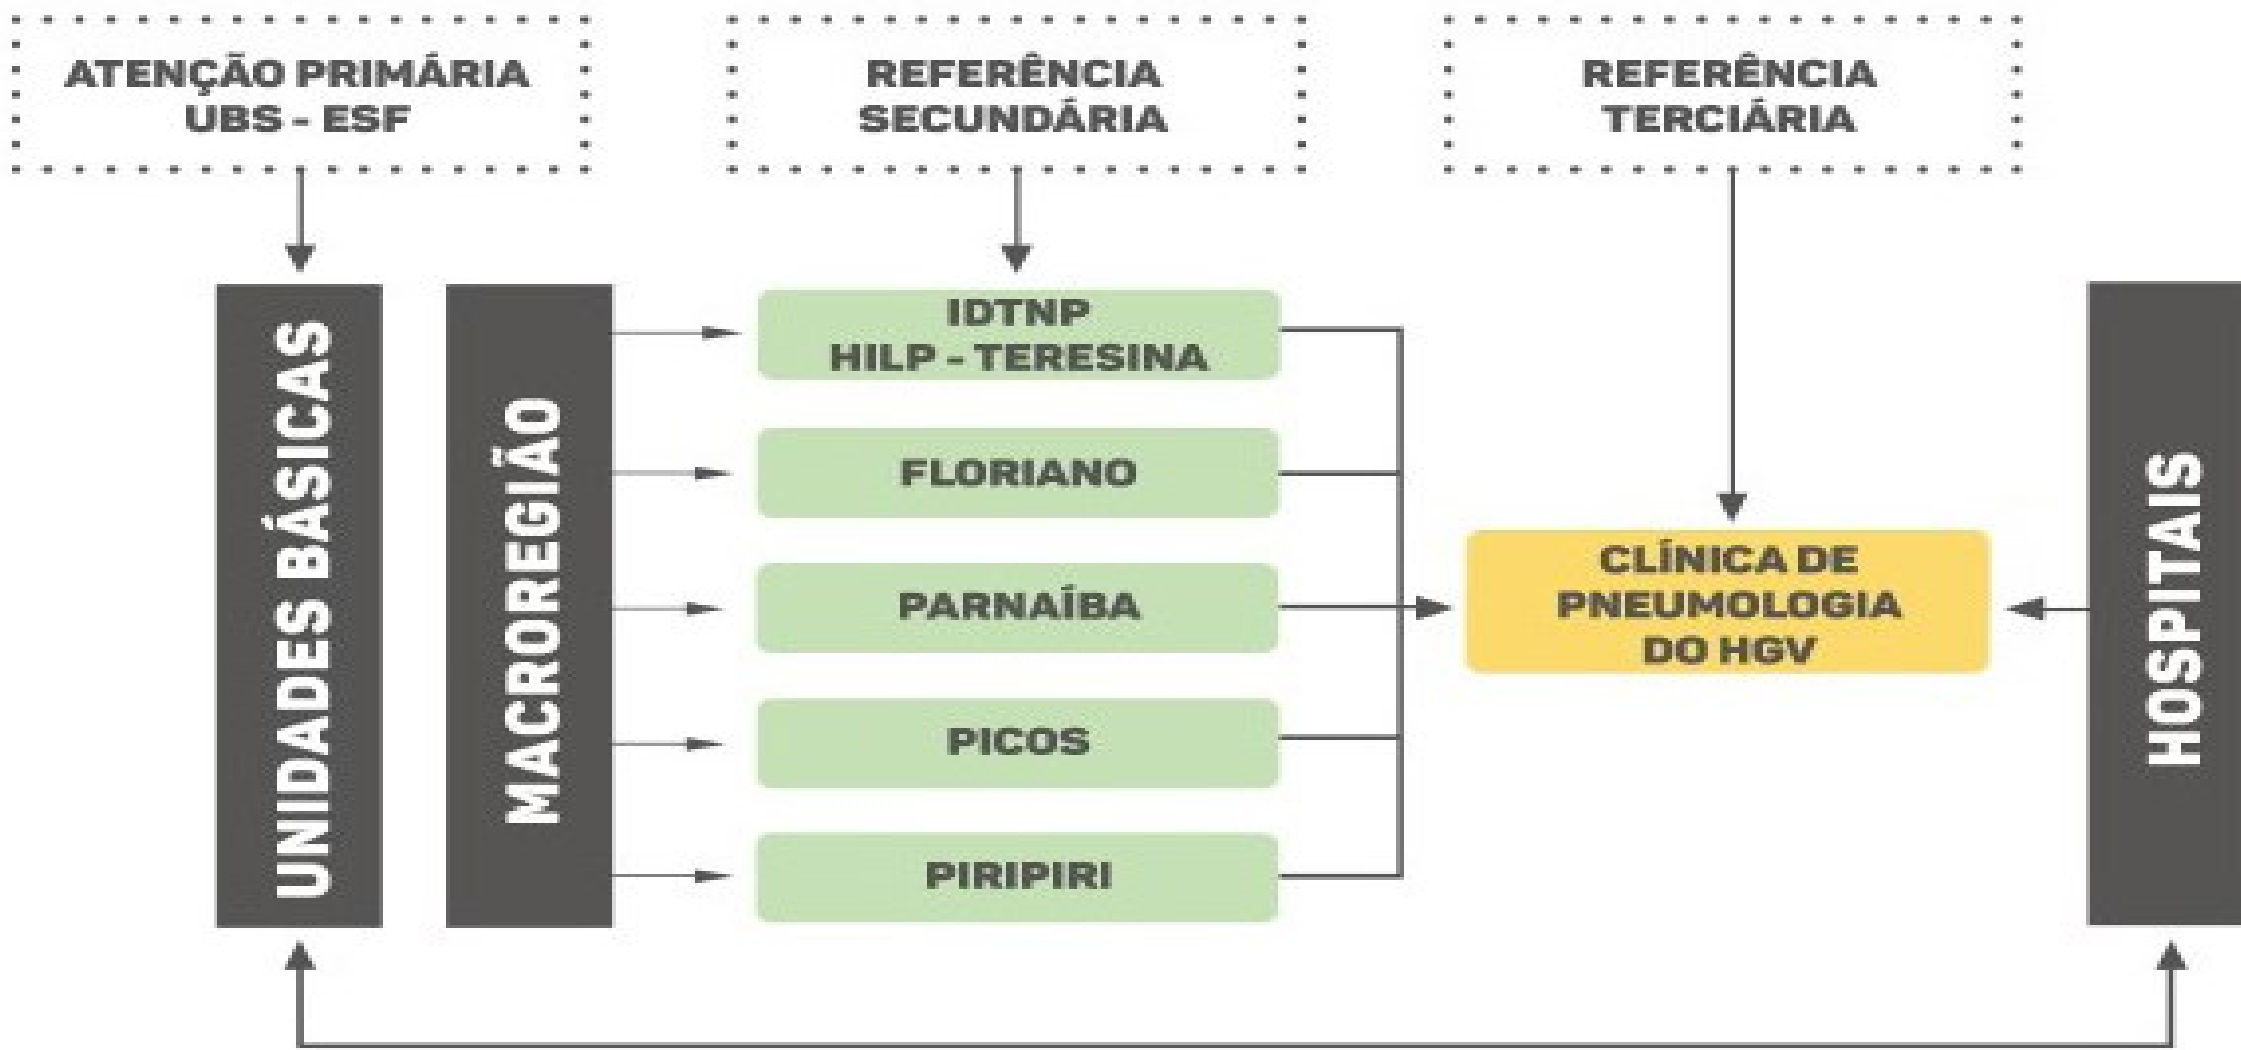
ATENÇÃO PRIMÁRIA
UBS - ESF

REFERÊNCIA
SECUNDÁRIA

REFERÊNCIA
TERCIÁRIA

UNIDADES BÁSICAS

MACROREGIÃO

IDTNP
HILP - TERESINA

FLORIANO

PARNAÍBA

PICOS

PIRIPIRI

CLÍNICA DE
PNEUMOLOGIA
DO HGV

HOSPITAIS